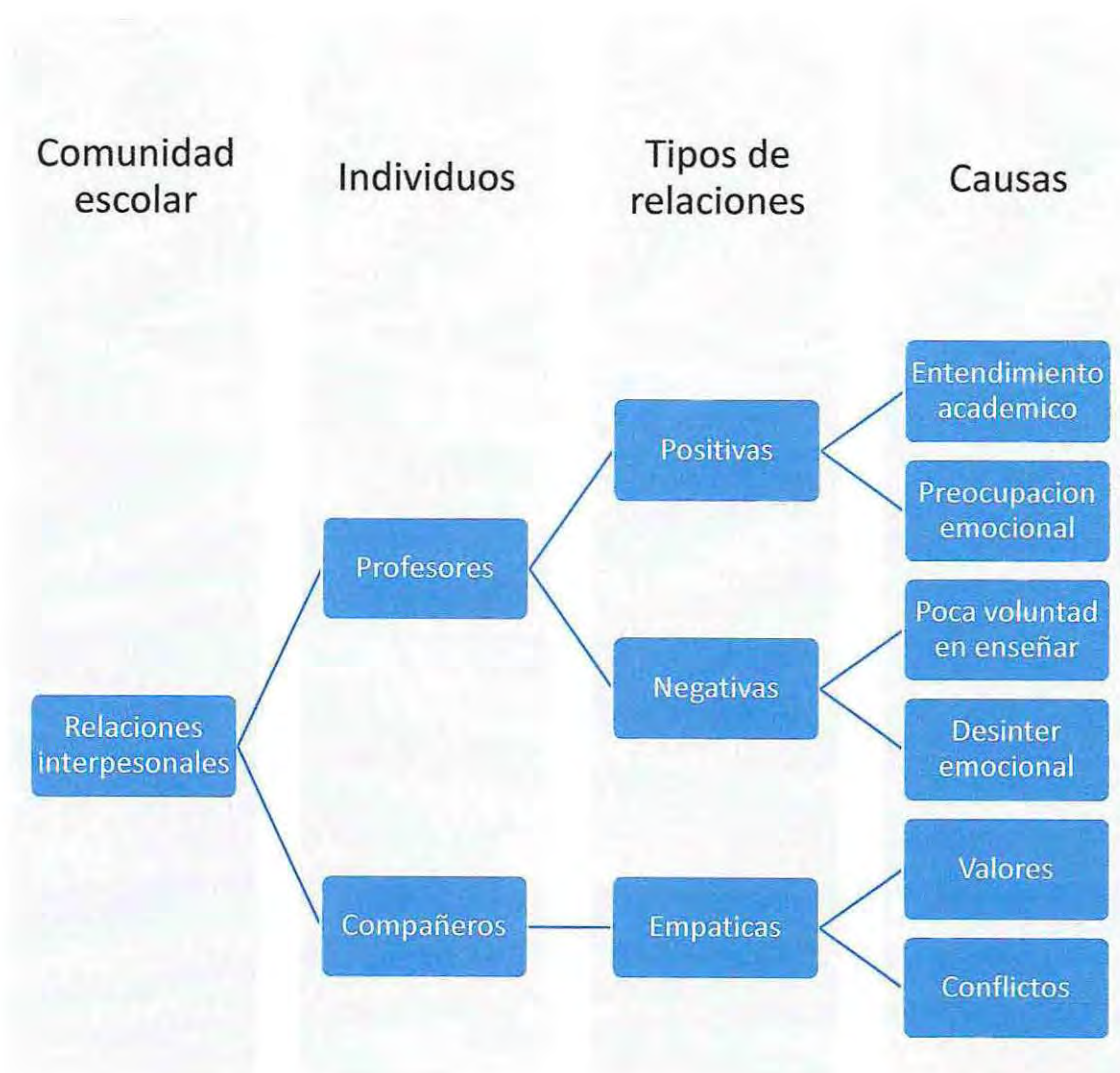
Comunidad escolar

Individuos

Tipos de relaciones

Causas

Relaciones interpesonales

Profesores

Compañeros

Positivas

Negativas

Empaticas

Entendimiento academico

Preocupacion emocional

Poca voluntad en enseñar

Desinter emocional

Valores

Conflictos